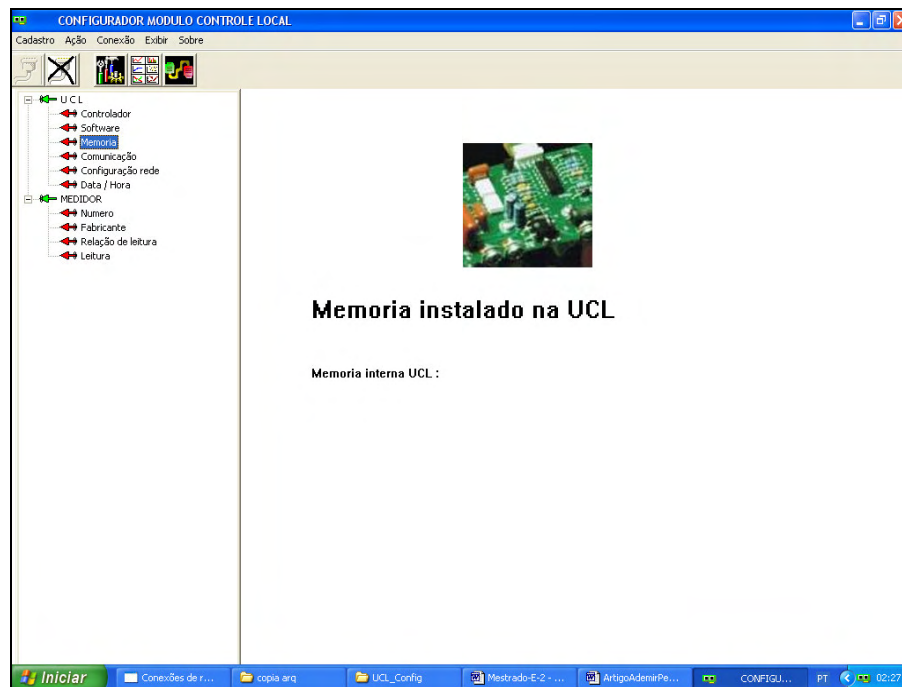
CONFIGURADOR MODULO CONTROLE LOCAL

Cadastro Ação Conexão Exibir Sobre

U C L
Controlador
Software
Memoria
Comunicação
Configuração rede
Data / Hora
MEDIDOR
Numero
Fabricante
Relação de leitura
Leitura

Memoria instalado na UCL

Memoria interna UCL :

Iniciar | Conexões de r... | copia arq | UCL_Config | Mestrado-E-2 - ... | ArtigoAdemirPe... | CONFIGU... | PT | 02:27